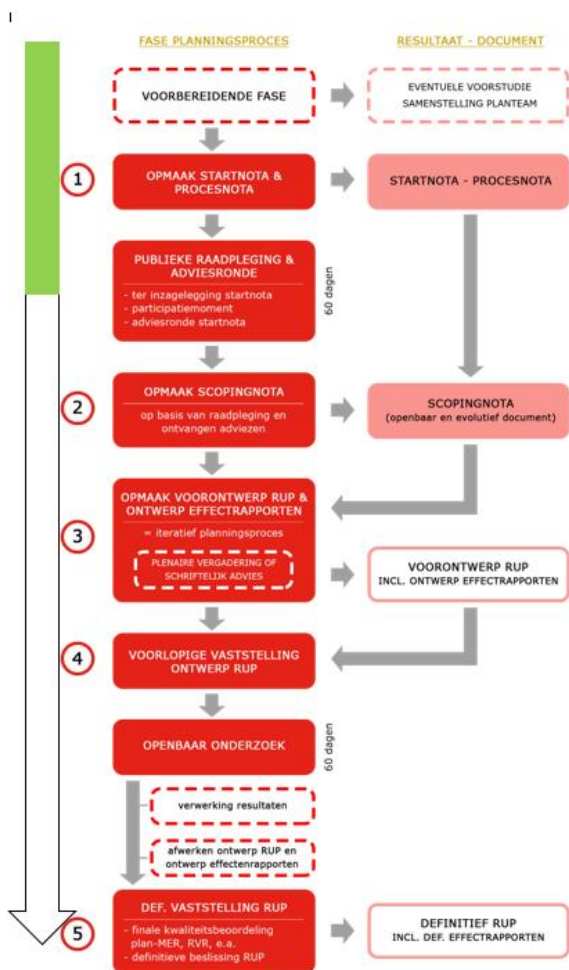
FASE PLANNINGSPROCES

RESULTAAT - DOCUMENT

VOORBEREIDENDE FASE

EVENTUELE VOORSTUDIE
SAMENSTELLING PLANTEAM

1

OPMAAK STARTNOTA & PROCESNOTA

STARTNOTA - PROCESNOTA

PUBLIEKE RAADPLEGING & ADVIESRONDE

- ter inzagelegging startnota
- participatiemoment
- adviesronde startnota

60 dagen

2

OPMAAK SCOPINGNOTA

op basis van raadpleging en ontvangen adviezen

SCOPINGNOTA
(openbaar en evolutief document)

3

OPMAAK VOORONTWERP RUP & ONTWERP EFFECTRAPPORTEN

= iteratief planningsproces

PLENAIRE VERGADERING OF SCHRIFTELIJK ADVIES

VOORONTWERP RUP
INCL. ONTWERP EFFECTRAPPORTEN

4

VOORLOPIGE VASTSTELLING ONTWERP RUP

OPENBAAR ONDERZOEK

60 dagen

verwerking resultaten

afwerken ontwerp RUP en ontwerp effectenrapporten

5

DEF. VASTSTELLING RUP

- finale kwaliteitsbeoordeling plan-MER, RVR, e.a.
- definitieve beslissing RUP

DEFINITIEF RUP
INCL. DEF. EFFECTRAPPORTEN